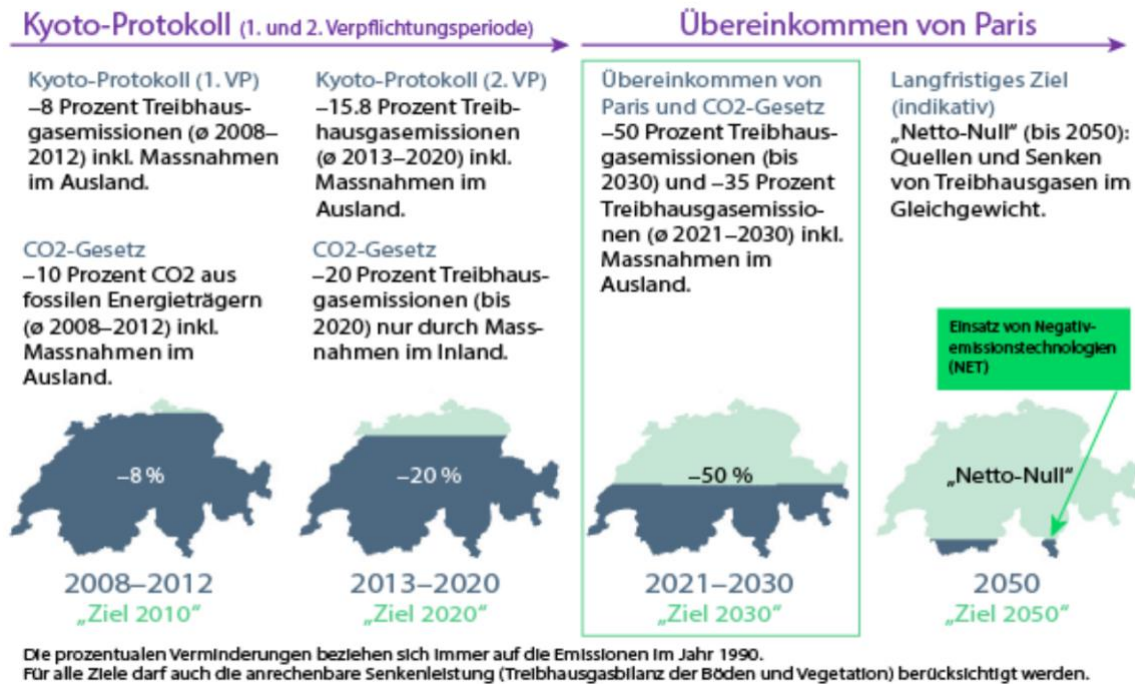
Kyoto-Protokoll (1. und 2. Verpflichtungsperiode)

Übereinkommen von Paris

Kyoto-Protokoll (1. VP)
–8 Prozent Treibhausgasemissionen (ø 2008–2012) inkl. Massnahmen im Ausland.

CO2-Gesetz
–10 Prozent CO2 aus fossilen Energieträgern (ø 2008–2012) inkl. Massnahmen im Ausland.

Kyoto-Protokoll (2. VP)
–15.8 Prozent Treibhausgasemissionen (ø 2013–2020) inkl. Massnahmen im Ausland.

CO2-Gesetz
–20 Prozent Treibhausgasemissionen (bis 2020) nur durch Massnahmen im Inland.

Übereinkommen von Paris und CO2-Gesetz
–50 Prozent Treibhausgasemissionen (bis 2030) und –35 Prozent Treibhausgasemissionen (ø 2021–2030) inkl. Massnahmen im Ausland.

Langfristiges Ziel (indikativ)
„Netto-Null" (bis 2050): Quellen und Senken von Treibhausgasen im Gleichgewicht.

Einsatz von Negativemissionstechnologien (NET)

–8 %

–20 %

–50 %

„Netto-Null"

2008–2012
„Ziel 2010"

2013–2020
„Ziel 2020"

2021–2030
„Ziel 2030"

2050
„Ziel 2050"

Die prozentualen Verminderungen beziehen sich immer auf die Emissionen im Jahr 1990.
Für alle Ziele darf auch die anrechenbare Senkenleistung (Treibhausgasbilanz der Böden und Vegetation) berücksichtigt werden.